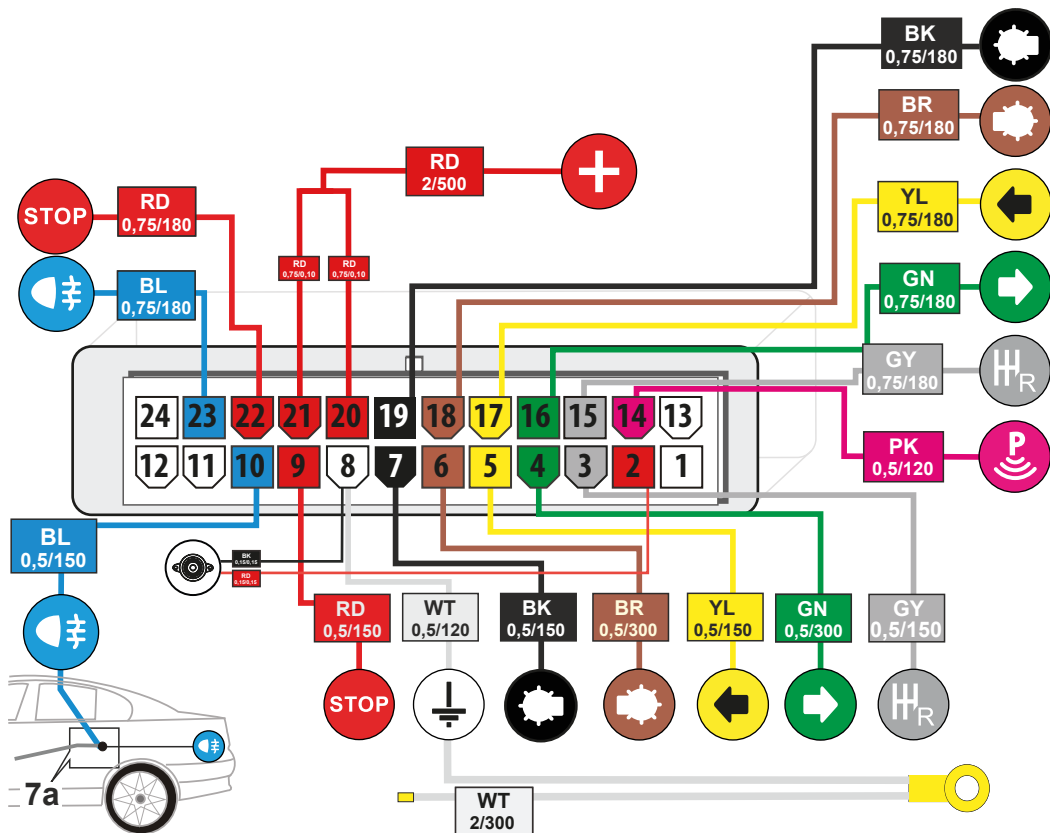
BK
0,75/180

BR
0,75/180

RD
2/500

YL
0,75/180

STOP

RD
0,75/180

RD
0,75/0,10

RD
0,75/0,10

GN
0,75/180

BL
0,75/180

GY
0,75/180

R

| 24 | 23 | 22 | 21 | 20 | 19 | 18 | 17 | 16 | 15 | 14 | 13 |
|---|---|---|---|---|---|---|---|---|---|---|---|
| 12 | 11 | 10 | 9 | 8 | 7 | 6 | 5 | 4 | 3 | 2 | 1 |

PK
0,5/120

BL
0,5/150

BK
0,15/0,15

RD
0,15/0,15

RD
0,5/150

WT
0,5/120

BK
0,5/150

BR
0,5/300

YL
0,5/150

GN
0,5/300

GY
0,5/150

STOP

R

7a

WT
2/300